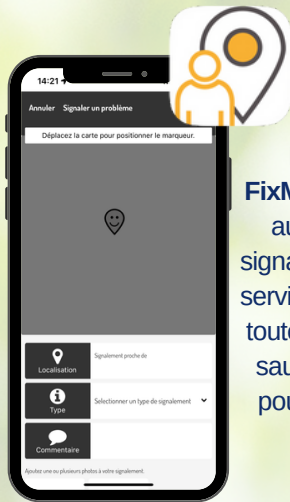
14:21

Annuler Signaler un problème

Déplacez la carte pour positionner le marqueur.

Localisation

Signalement proche de

Type

Sélectionner un type de signalement

Commentaire

Ajoutez une ou plusieurs photos à votre signalement

FixM
au
signa
servi
toute
sau
pou